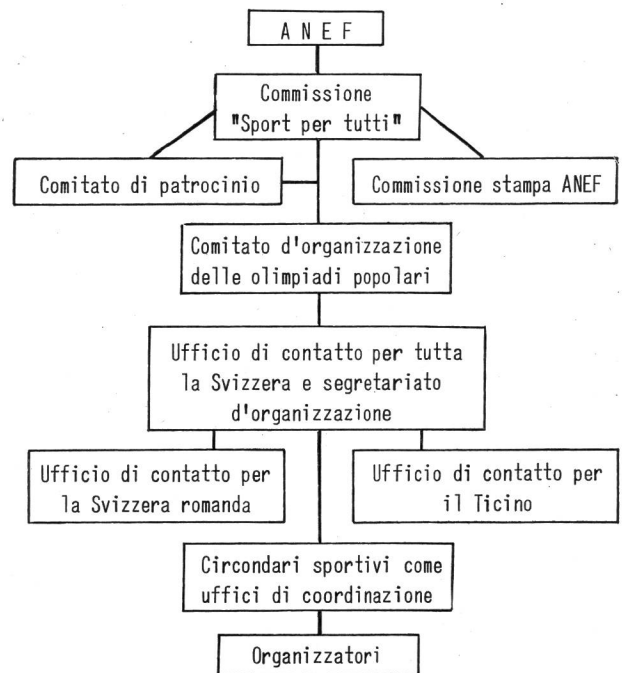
ANEF

Commissione "Sport per tutti"

Comitato di patrocinio

Commissione stampa ANEF

Comitato d'organizzazione delle olimpiadi popolari

Ufficio di contatto per tutta la Svizzera e segretariato d'organizzazione

Ufficio di contatto per la Svizzera romanda

Ufficio di contatto per il Ticino

Circondari sportivi come uffici di coordinazione

Organizzatori